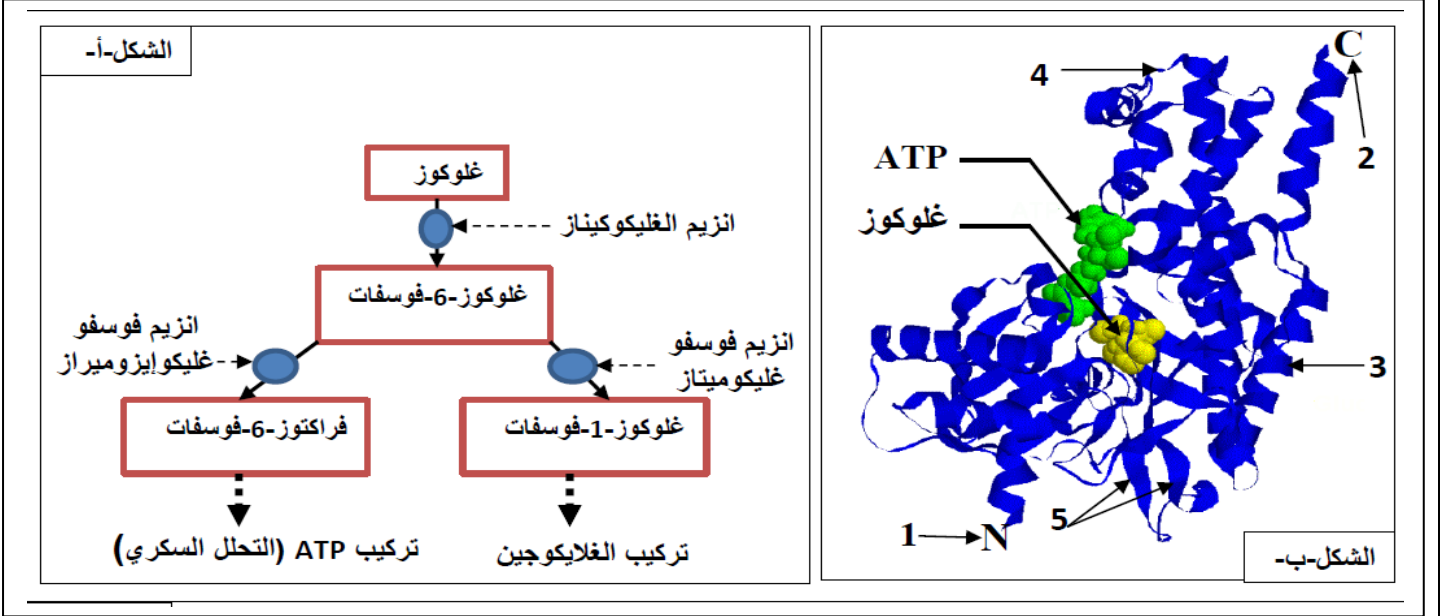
الشكل-أ-

غلوكوز

انزيم الغليكوكيناز

غلوكوز-6-فوسفات

انزيم فوسفو غليكوإيزوميراز

انزيم فوسفو غليكوميتاز

فراكتوز-6-فوسفات

غلوكوز-1-فوسفات

تركيب ATP (التحلل السكري)

تركيب الغلايكوجين

C

4

2

ATP

غلوكوز

3

1

N

5

الشكل-ب-